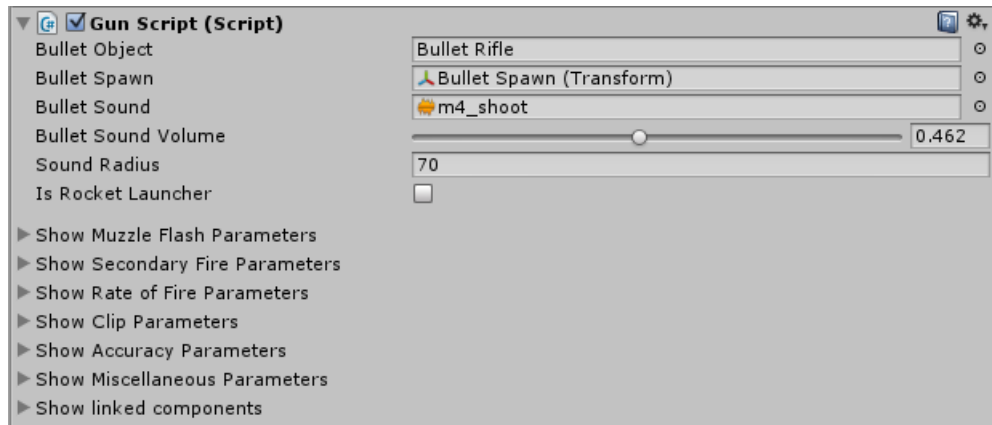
Gun Script (Script)

| | |
|---|---|
| Bullet Object | Bullet Rifle |
| Bullet Spawn | Bullet Spawn (Transform) |
| Bullet Sound | m4_shoot |
| Bullet Sound Volume | 0.462 |
| Sound Radius | 70 |
| Is Rocket Launcher | |

Show Muzzle Flash Parameters
Show Secondary Fire Parameters
Show Rate of Fire Parameters
Show Clip Parameters
Show Accuracy Parameters
Show Miscellaneous Parameters
Show linked components